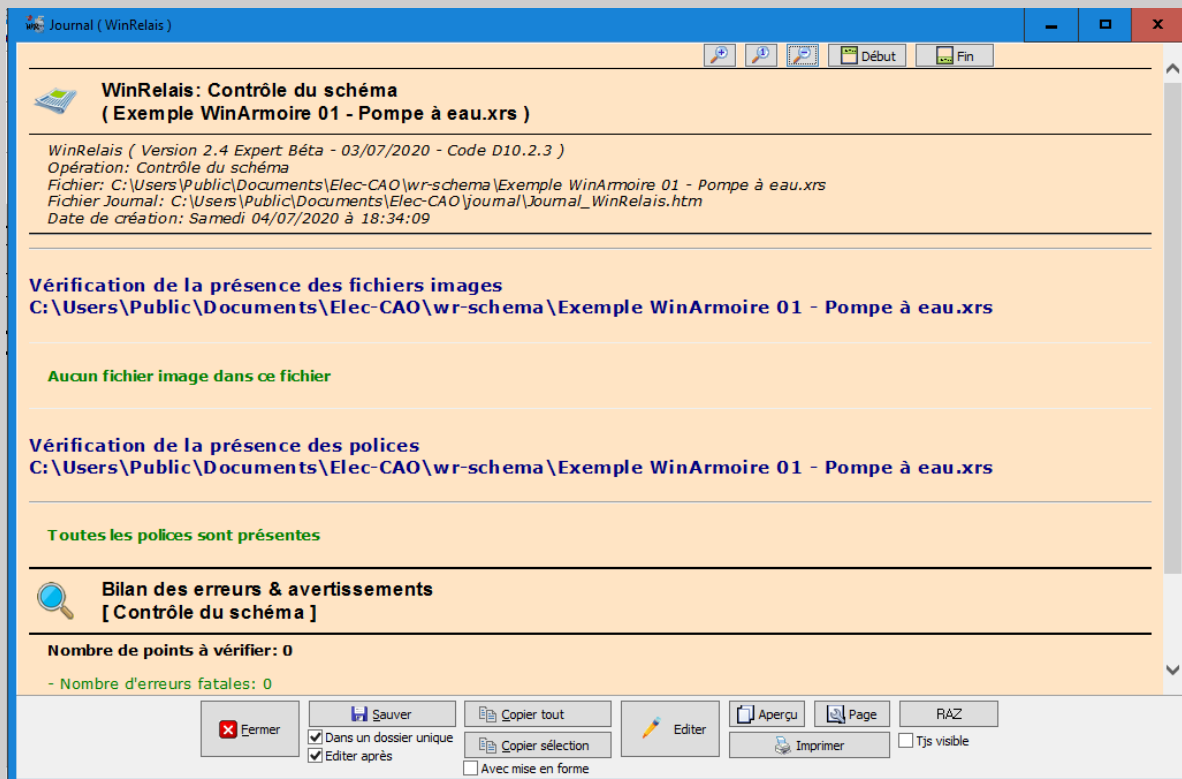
Journal ( WinRelais )

Début
Fin

WinRelais: Contrôle du schéma
( Exemple WinArmoire 01 - Pompe à eau.xrs )

WinRelais ( Version 2.4 Expert Béta - 03/07/2020 - Code D10.2.3 )
Opération: Contrôle du schéma
Fichier: C:\Users\Public\Documents\Elec-CAO\wr-schema\Exemple WinArmoire 01 - Pompe à eau.xrs
Fichier Journal: C:\Users\Public\Documents\Elec-CAO\journal\Journal_WinRelais.htm
Date de création: Samedi 04/07/2020 à 18:34:09

Vérification de la présence des fichiers images
C:\Users\Public\Documents\Elec-CAO\wr-schema\Exemple WinArmoire 01 - Pompe à eau.xrs

Aucun fichier image dans ce fichier

Vérification de la présence des polices
C:\Users\Public\Documents\Elec-CAO\wr-schema\Exemple WinArmoire 01 - Pompe à eau.xrs

Toutes les polices sont présentes

Bilan des erreurs & avertissements
[ Contrôle du schéma ]

Nombre de points à vérifier: 0

- Nombre d'erreurs fatales: 0

Fermer
Sauver
Dans un dossier unique
Editer après
Copier tout
Copier sélection
Avec mise en forme
Editer
Aperçu
Page
Imprimer
RAZ
Tjs visible